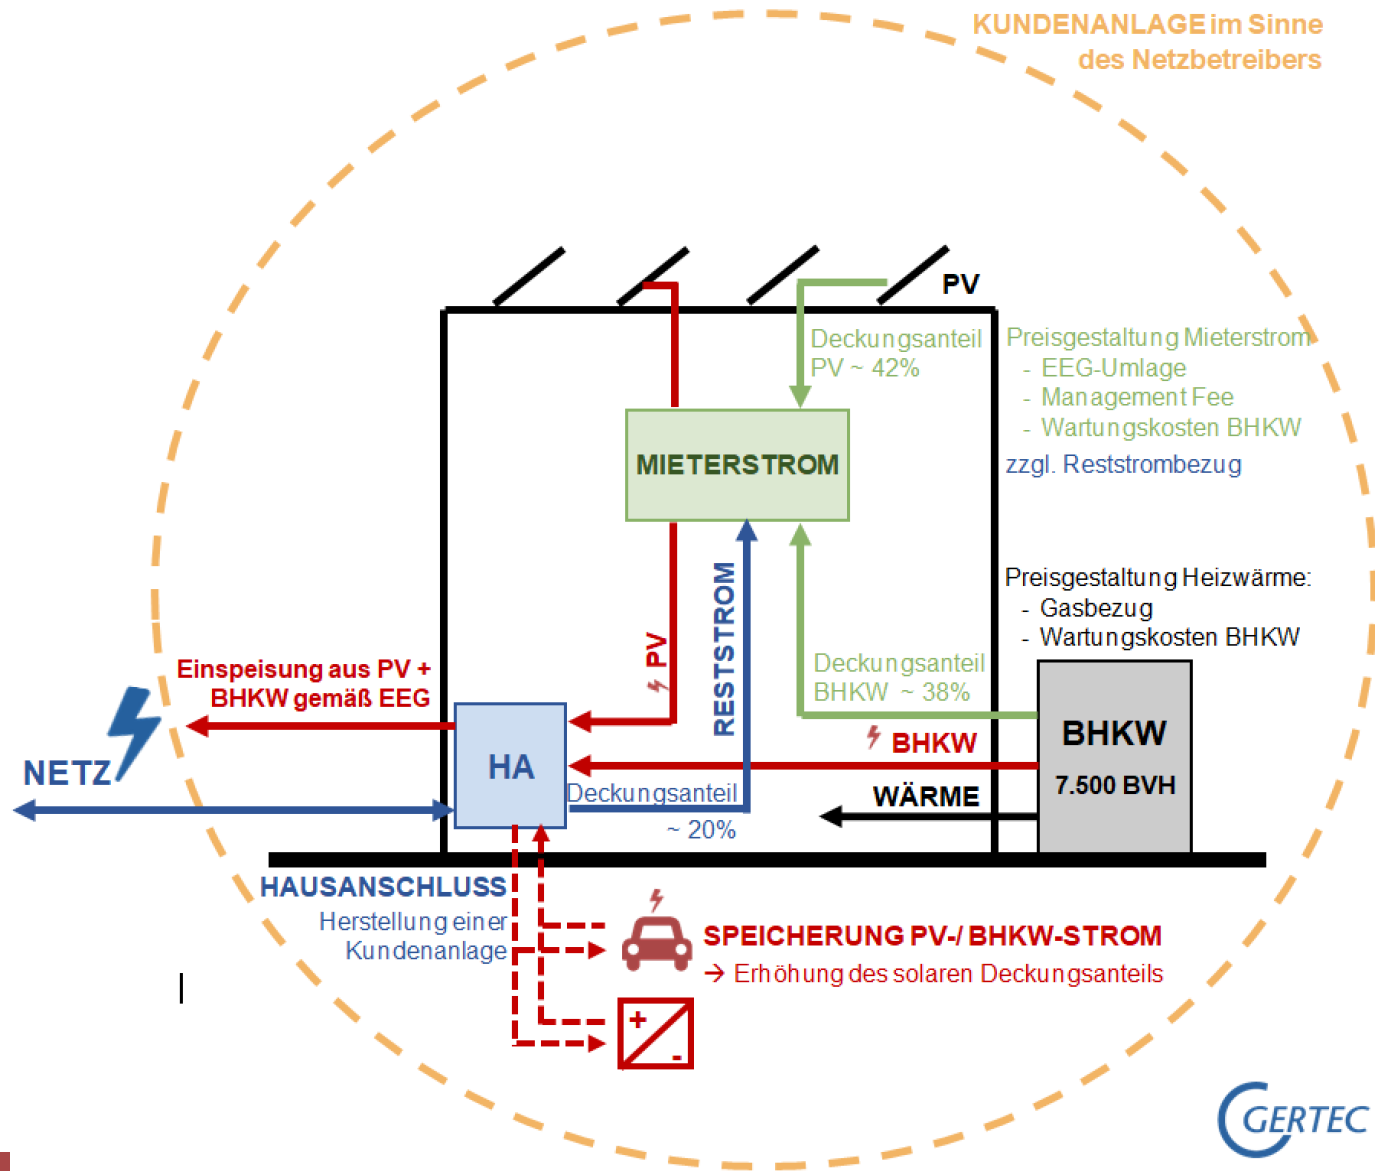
KUNDENANLAGE im Sinne des Netzbetreibers

PV

Deckungsanteil PV ~ 42%

Preisgestaltung Mieterstrom
- EEG-Umlage
- Management Fee
- Wartungskosten BHKW
zzgl. Reststrombezug

MIETERSTROM

Preisgestaltung Heizwärme:
- Gasbezug
- Wartungskosten BHKW

PV

RESTSTROM

Deckungsanteil BHKW ~ 38%

Einspeisung aus PV + BHKW gemäß EEG

NETZ

HA

BHKW

BHKW
7.500 BVH

WÄRME

Deckungsanteil ~ 20%

HAUSANSCHLUSS
Herstellung einer Kundenanlage

SPEICHERUNG PV-/ BHKW-STROM
→ Erhöhung des solaren Deckungsanteils

+
-

GERTEC